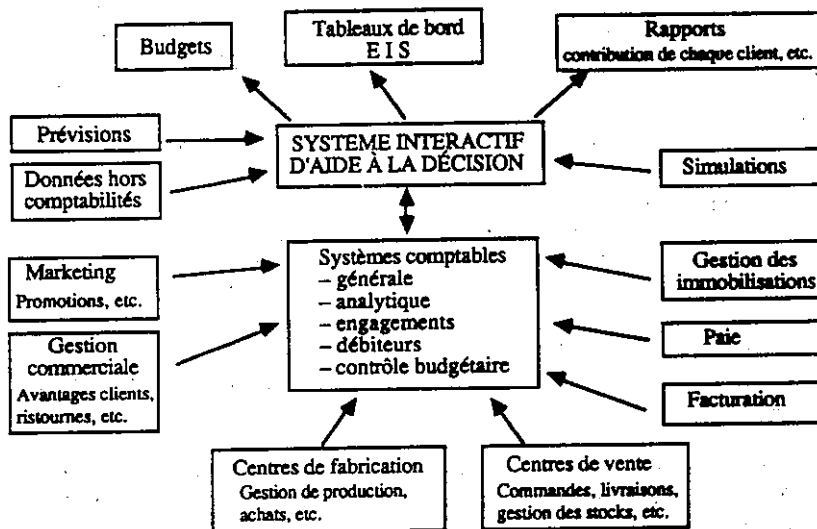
Budgets

Tableaux de bord
E I S

Rapports
contribution de chaque client, etc.

Prévisions

SYSTEME INTERACTIF D'AIDE À LA DÉCISION

Données hors comptabilités

Simulations

Marketing
Promotions, etc.

Systèmes comptables
– générale
– analytique
– engagements
– débiteurs
– contrôle budgétaire

Gestion des immobilisations

Paie

Gestion commerciale
Avantages clients, ristournes, etc.

Facturation

Centres de fabrication
Gestion de production, achats, etc.

Centres de vente
Commandes, livraisons, gestion des stocks, etc.